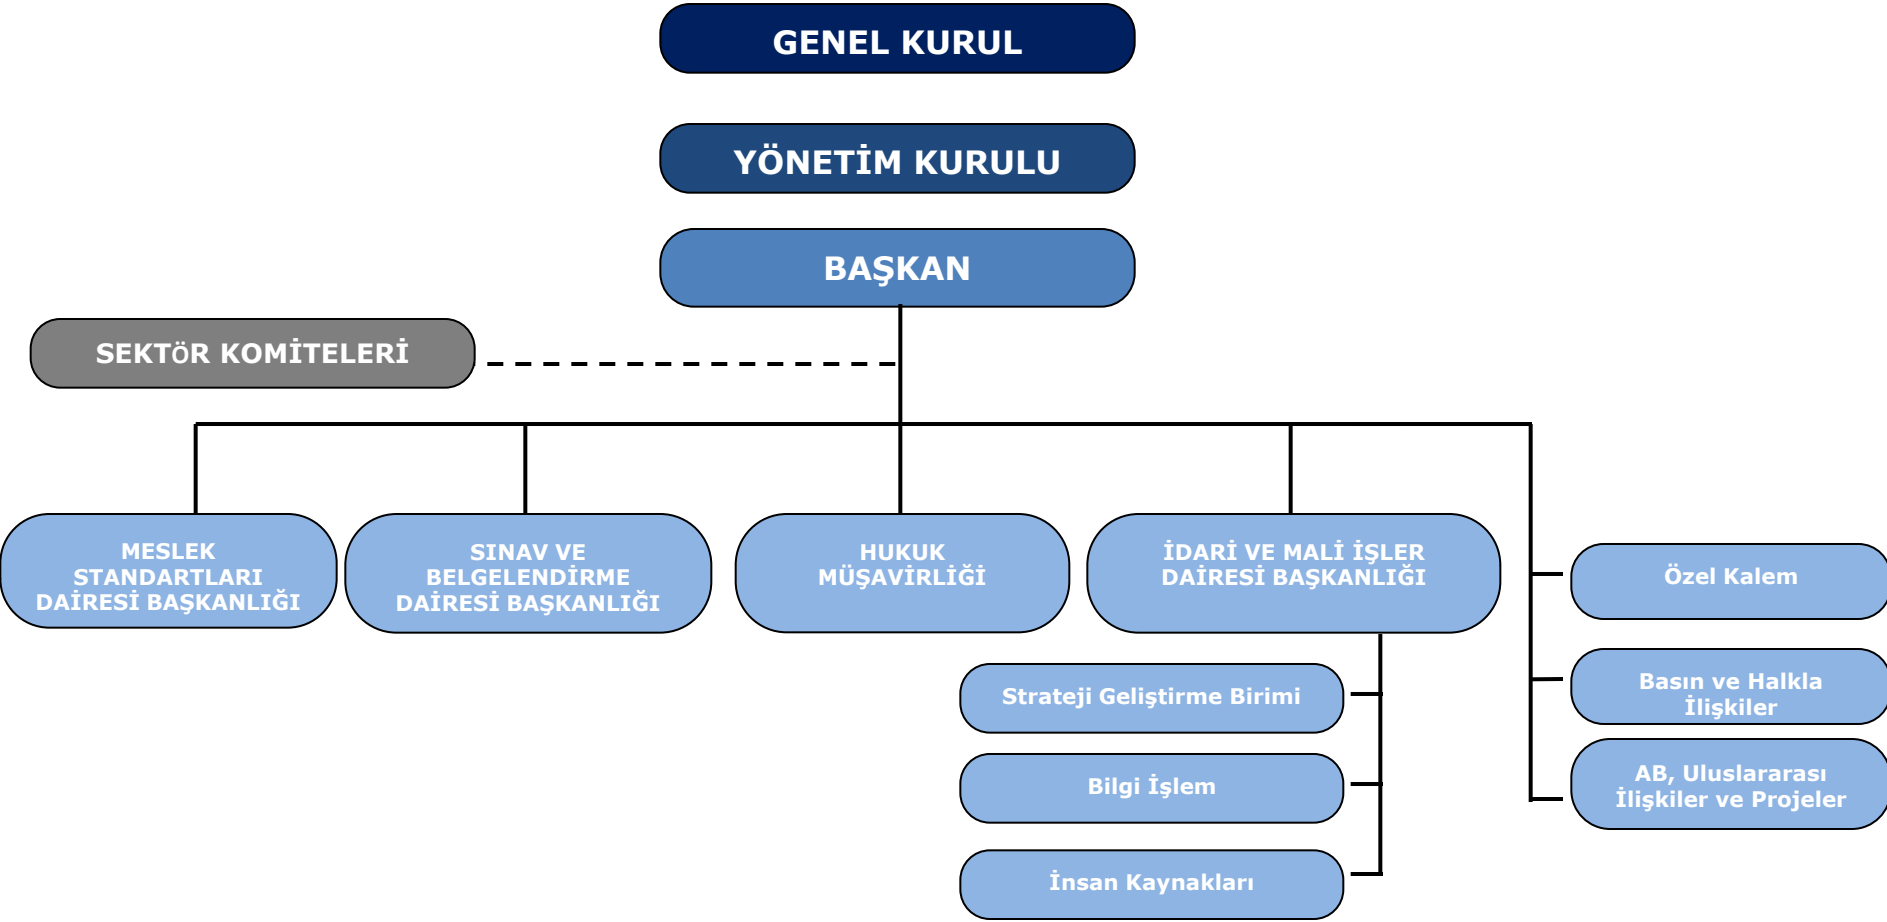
GENEL KURUL

YÖNETİM KURULU

BAŞKAN

SEKTÖR KOMİTELERİ

MESLEK STANDARTLARI DAİRESİ BAŞKANLIĞI

SINAV VE BELGELENDİRME DAİRESİ BAŞKANLIĞI

HUKUK MÜŞAVİRLİĞİ

İDARİ VE MALİ İŞLER DAİRESİ BAŞKANLIĞI

Özel Kalem

Basın ve Halkla İlişkiler

AB, Uluslararası İlişkiler ve Projeler

Strateji Geliştirme Birimi

Bilgi İşlem

İnsan Kaynakları